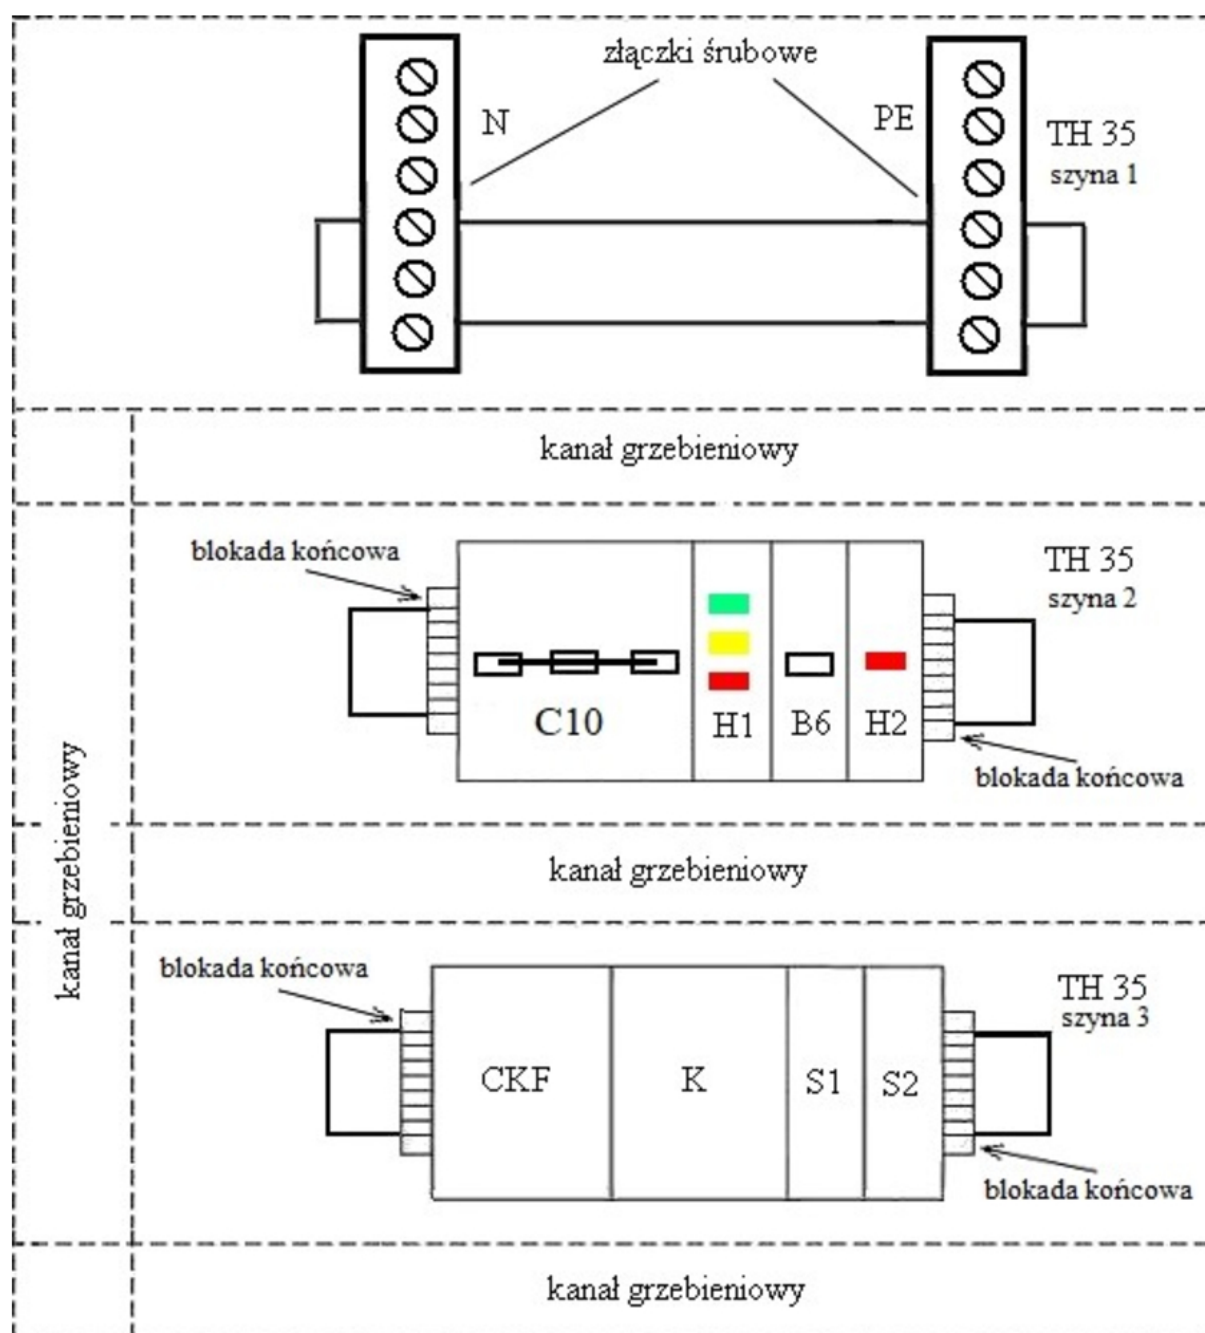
złączki śrubowe

N

PE

TH 35
szyna 1

kanał grzebieniowy

blokada końcowa

TH 35
szyna 2

C10

H1

B6

H2

blokada końcowa

kanał grzebieniowy

kanał grzebieniowy

blokada końcowa

TH 35
szyna 3

CKF

K

S1

S2

blokada końcowa

kanał grzebieniowy